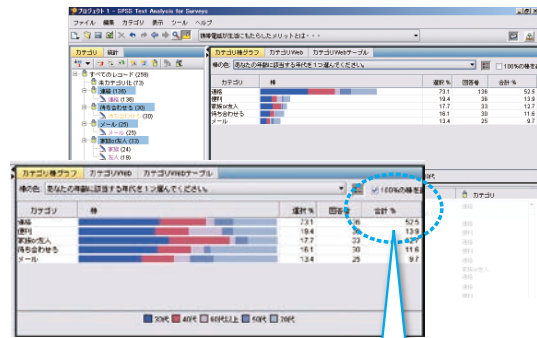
プロジェクト 1 - SPSS Text Analysis for Surveys

ファイル 編集 カテゴリ 表示 ツール ヘルプ

携帯電話が生活にもたらしたメリットとは・・・

カテゴリ 抽出

すべてのレコード (259)
未カテゴリ化 (73)
連絡 (139)
連絡 (139)
待ち合わせる (30)
(30)
メール (25)
メール (25)
家族の乱入 (23)
家族 (24)
乱入 (8)

カテゴリ棒グラフ カテゴリWeb カテゴリWebテーブル

棒の色: あなたの年齢に該当する年代を１つ選んでください。

100%の棒を表示

| カテゴリ | 棒 | 選択 % | 回答者 | 合計 % |
|---|---|---|---|---|
| 連絡 | | 73.1 | 136 | 52.5 |
| 便利 | | 19.4 | 36 | 13.9 |
| 家族の乱入 | | 17.7 | 33 | 12.7 |
| 待ち合わせる | | 16.1 | 30 | 11.6 |
| メール | | 13.4 | 25 | 9.7 |

カテゴリ

30代 40代 60代以上 50代 20代